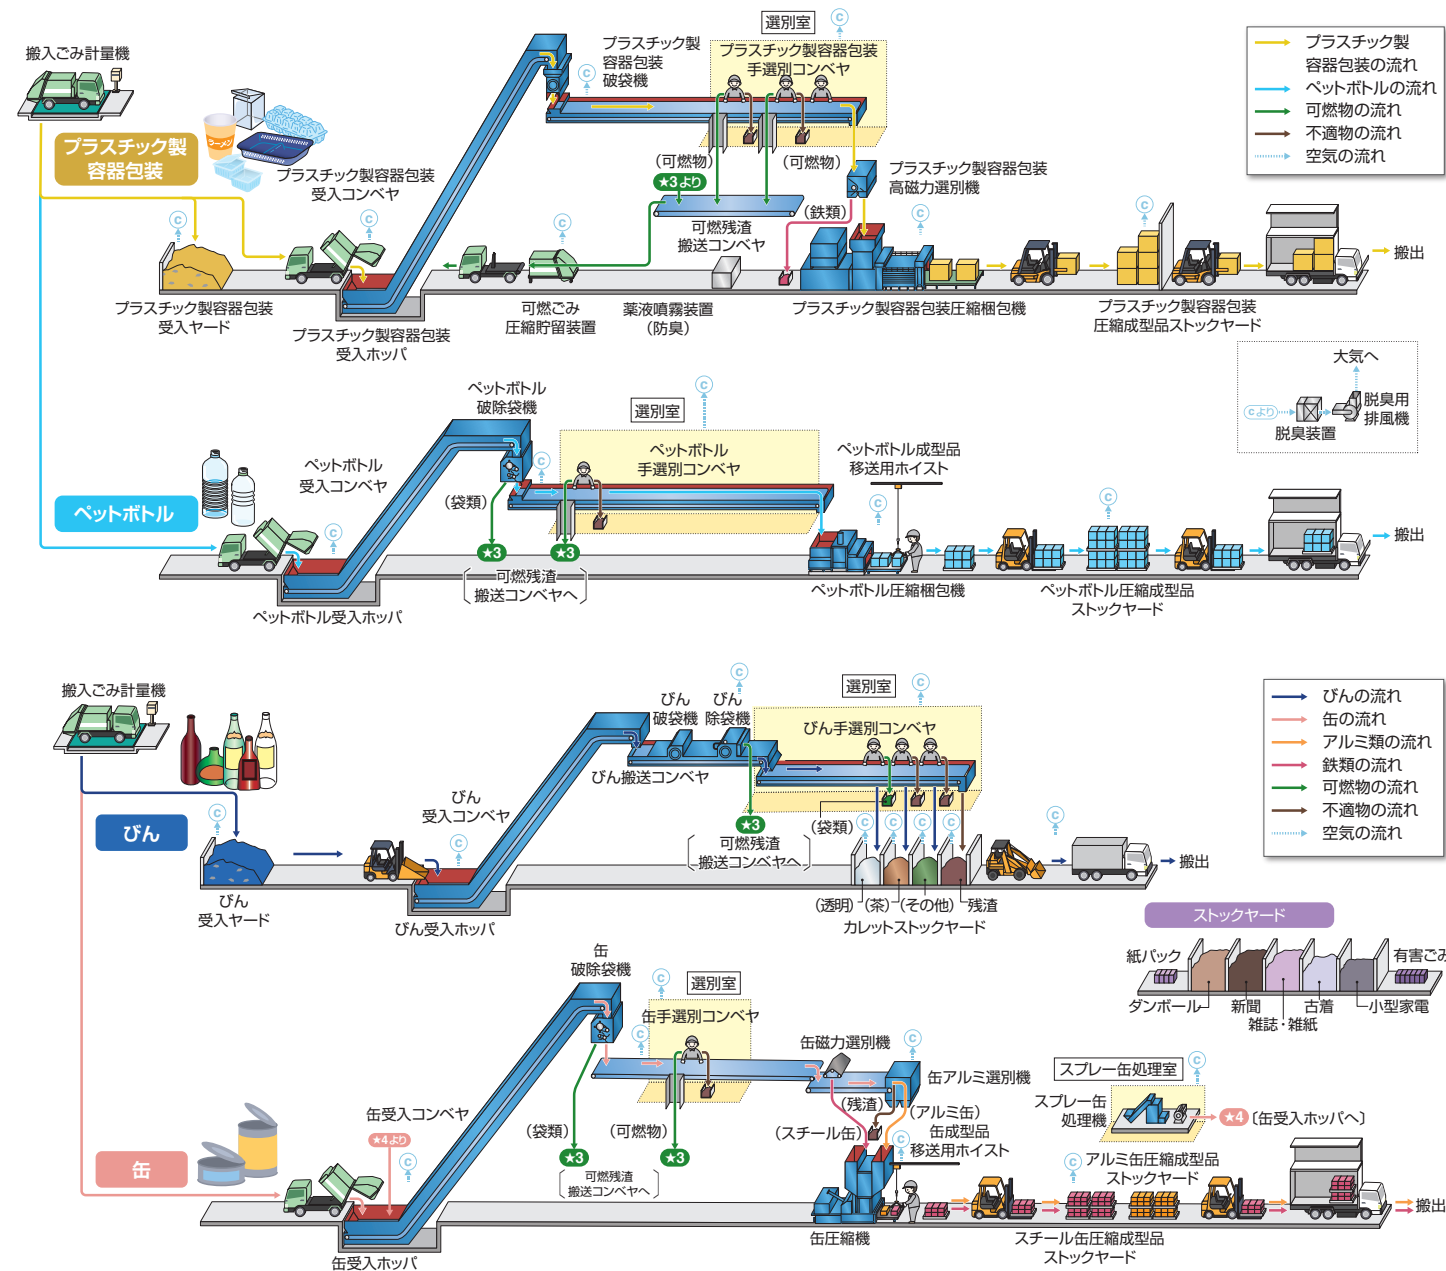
搬入ごみ計量機

プラスチック製容器包装

プラスチック製容器包装受入コンベヤ

プラスチック製容器包装破袋機

選別室

プラスチック製容器包装手選別コンベヤ

(可燃物)

★3より

(可燃物)

可燃残渣搬送コンベヤ

(鉄類)

プラスチック製容器包装高磁力選別機

プラスチック製容器包装受入ヤード

プラスチック製容器包装受入ホッパ

可燃ごみ圧縮貯留装置

薬液噴霧装置(防臭)

プラスチック製容器包装圧縮梱包機

プラスチック製容器包装圧縮成型品ストックヤード

搬出

プラスチック製容器包装の流れ
ペットボトルの流れ
可燃物の流れ
不適物の流れ
空気の流れ

大気へ
Cより
脱臭装置
脱臭用排風機

ペットボトル破除袋機

選別室

ペットボトル手選別コンベヤ

ペットボトル成型品移送用ホイスト

ペットボトル受入コンベヤ

ペットボトル

(袋類)

★3

★3

可燃残渣搬送コンベヤへ

ペットボトル受入ホッパ

ペットボトル圧縮梱包機

ペットボトル圧縮成型品ストックヤード

搬出

搬入ごみ計量機

びん破袋機

びん除袋機

選別室

びん手選別コンベヤ

びん搬送コンベヤ

びん受入コンベヤ

びん

★3

可燃残渣搬送コンベヤへ

(袋類)

搬出

びん受入ヤード

びん受入ホッパ

(透明) (茶) (その他) 残渣

カレットストックヤード

びんの流れ
缶の流れ
アルミ類の流れ
鉄類の流れ
可燃物の流れ
不適物の流れ
空気の流れ

ストックヤード

紙パック

有害ごみ

ダンボール

新聞

雑誌・雑紙

古着

小型家電

缶破除袋機

選別室

缶手選別コンベヤ

缶磁力選別機

缶アルミ選別機

スプレー缶処理室

スプレー缶処理機

★4 〔缶受入ホッパへ〕

缶受入コンベヤ

★4より

(袋類)

(可燃物)

(残渣)

(アルミ缶)

(スチール缶)

缶成型品移送用ホイスト

★3

★3

可燃残渣搬送コンベヤへ

缶

アルミ缶圧縮成型品ストックヤード

缶受入ホッパ

缶圧縮機

スチール缶圧縮成型品ストックヤード

搬出